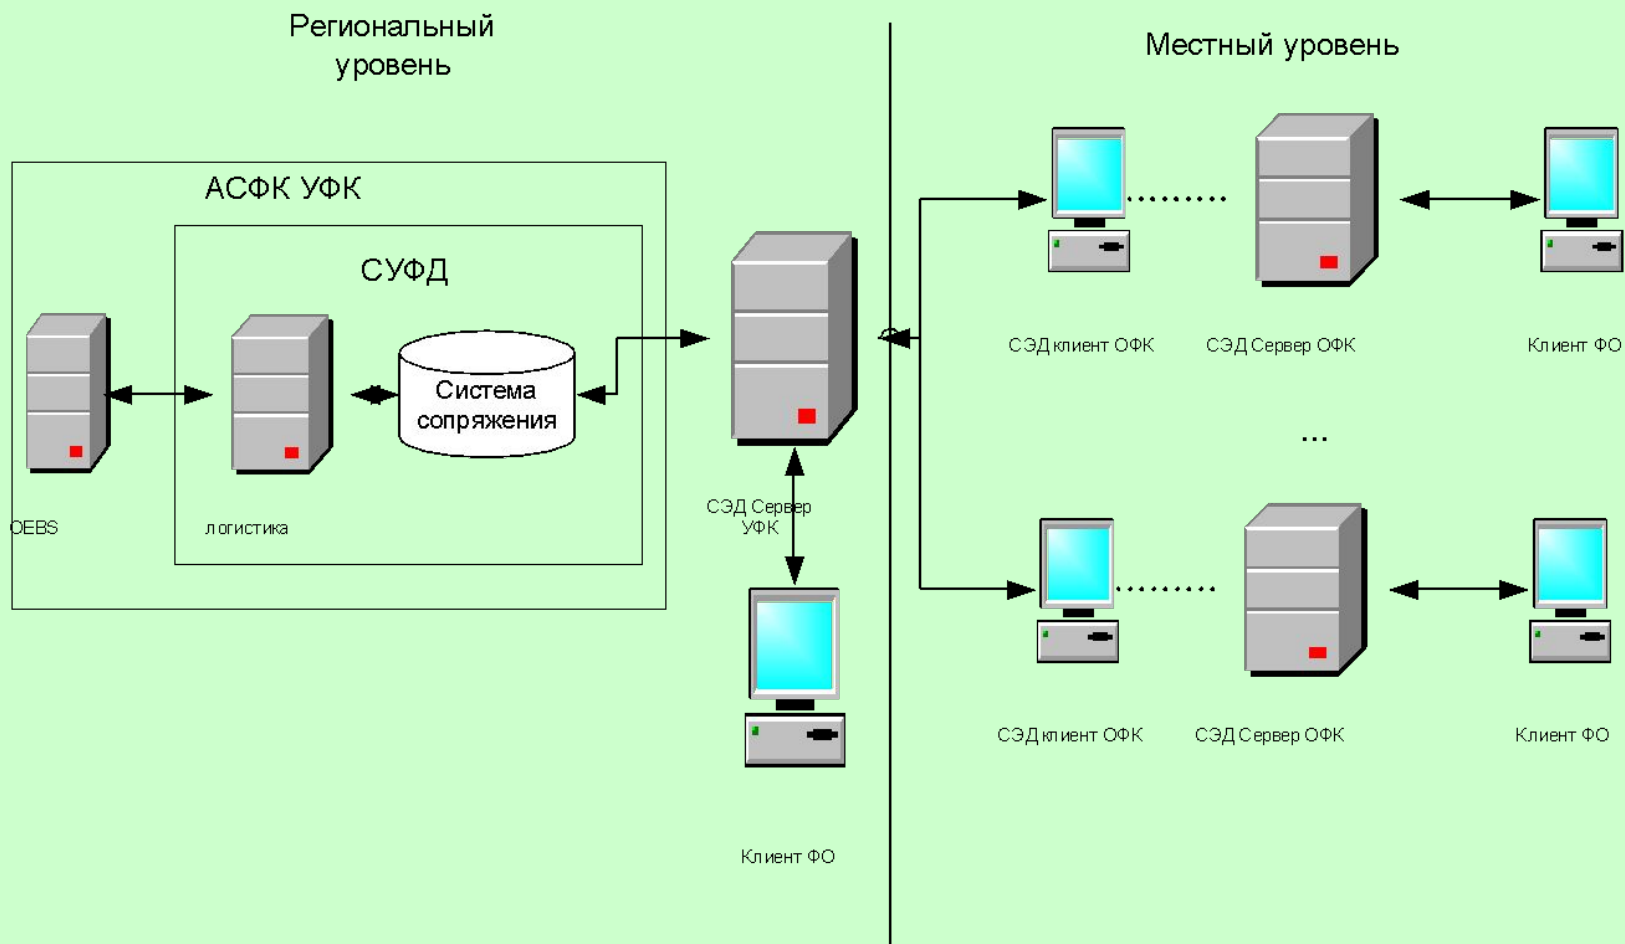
Региональный уровень

Местный уровень

АСФК УФК

СУФД

Система сопряжения

OEBS

логистика

СЭД Сервер УФК

Клиент ФО

СЭД клиент ОФК

СЭД Сервер ОФК

Клиент ФО

...

СЭД клиент ОФК

СЭД Сервер ОФК

Клиент ФО